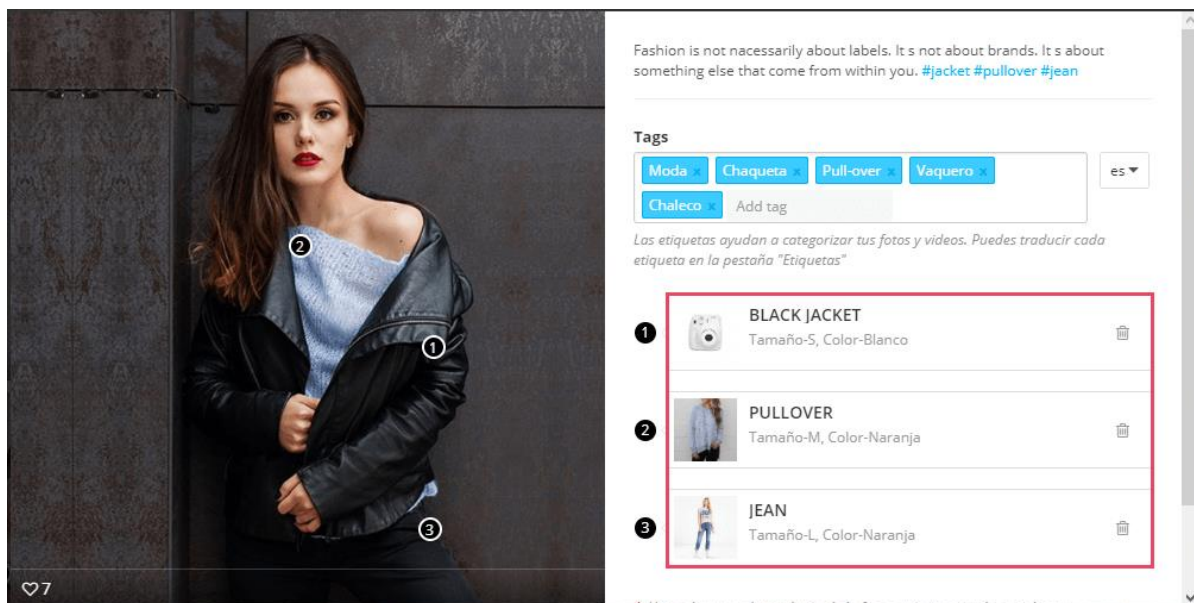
2

1

3

♡7

Fashion is not nacessarily about labels. It s not about brands. It s about something else that come from within you. #jacket #pullover #jean

Tags

Moda × Chaqueta × Pull-over × Vaquero ×

Chaleco × Add tag

es ▾

Las etiquetas ayudan a categorizar tus fotos y videos. Puedes traducir cada etiqueta en la pestaña "Etiquetas"

1 BLACK JACKET
Tamaño-S, Color-Blanco

2 PULLOVER
Tamaño-M, Color-Naranja

3 JEAN
Tamaño-L, Color-Naranja